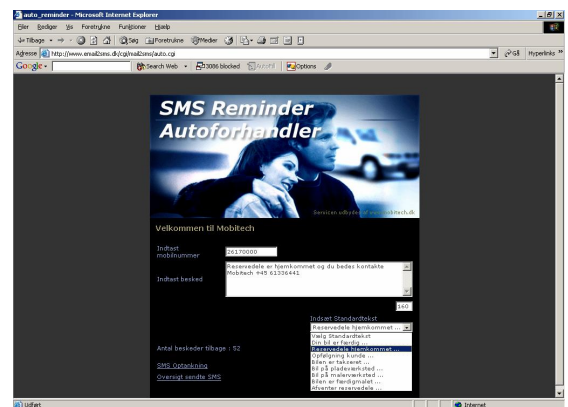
auto_reminder - Microsoft Internet Explorer

Filer Rediger Vis Foretrukne Funktioner Hjælp

Tilbage Søg Foretrukne Medier

Adresse http://www.email2sms.dk/cgi/mail2sms/auto.cgi

Gå Hyperlinks

Google Search Web 23086 blocked AutoFill Options

SMS Reminder Autoforhandler

Servicen udbydes af www.mobitech.dk

Velkommen til Mobitech

Indtast mobilnummer 26170000

Indtast besked Reservedele er hjemkommet og du bedes kontakte Mobitech +45 61336441

160

Indsæt Standardtekst

Reservedele hjemkommet ...

Vælg Standardtekst
Din bil er færdig ...
Reservedele hjemkommet ...
Opfølgning kunde ...
Bilen er takseret ...
Bil på pladeværksted ...
Bil på malerværksted ...
Bilen er færdigmalet ...
Afventer reservedele ...

Antal beskeder tilbage : 52

SMS Optankning

Oversigt sendte SMS

Udført

Internet